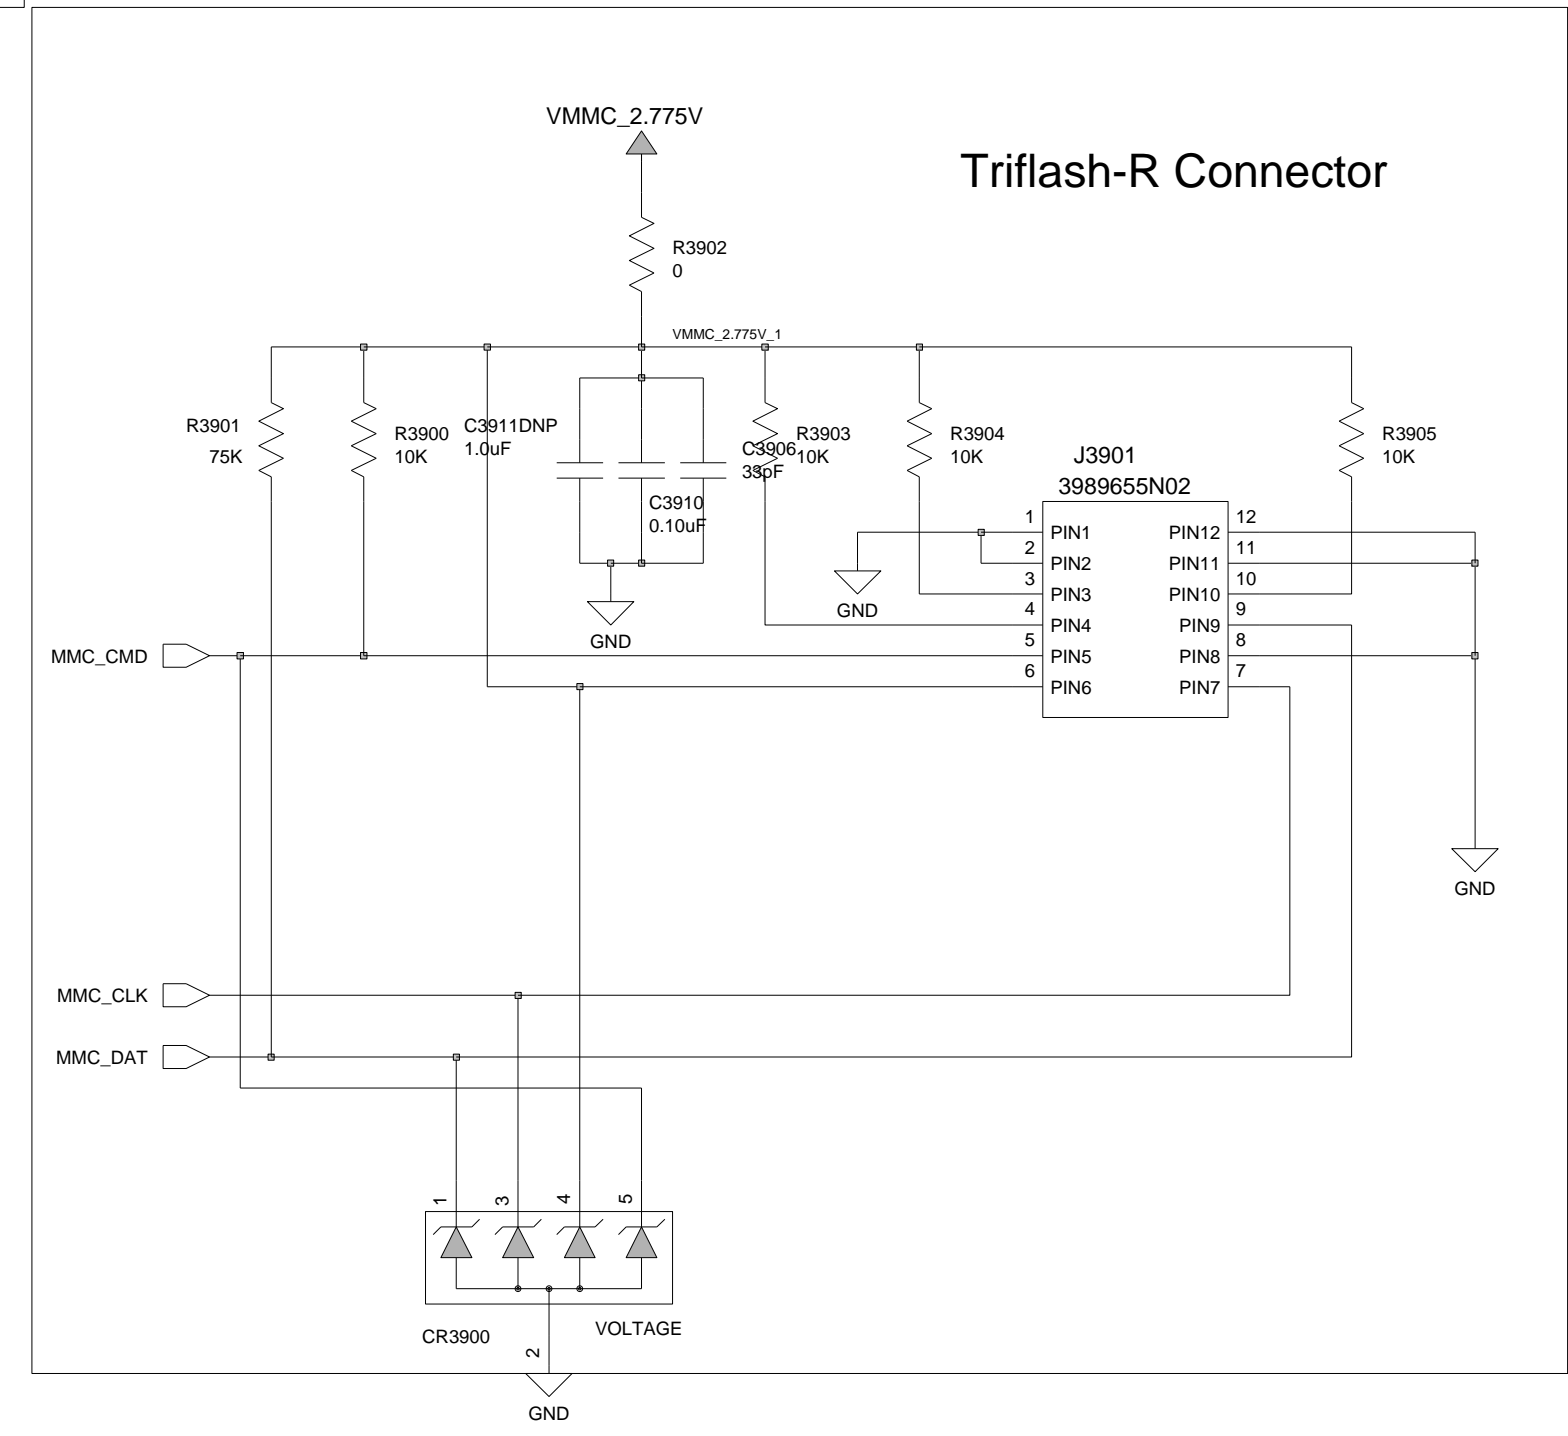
VMMC_2.775V

Triflash-R Connector

R3902
0

VMMC_2.775V_1

R3901
75K

R3900
10K

C3911DNP
1.0uF

C3906
33pF

R3903
10K

R3904
10K

J3901
3989655N02

R3905
10K

C3910
0.10uF

GND

GND

1 PIN1
2 PIN2
3 PIN3
4 PIN4
5 PIN5
6 PIN6

PIN12 12
PIN11 11
PIN10 10
PIN9 9
PIN8 8
PIN7 7

MMC_CMD

GND

MMC_CLK

MMC_DAT

1 3 4 5

CR3900

VOLTAGE

2

GND